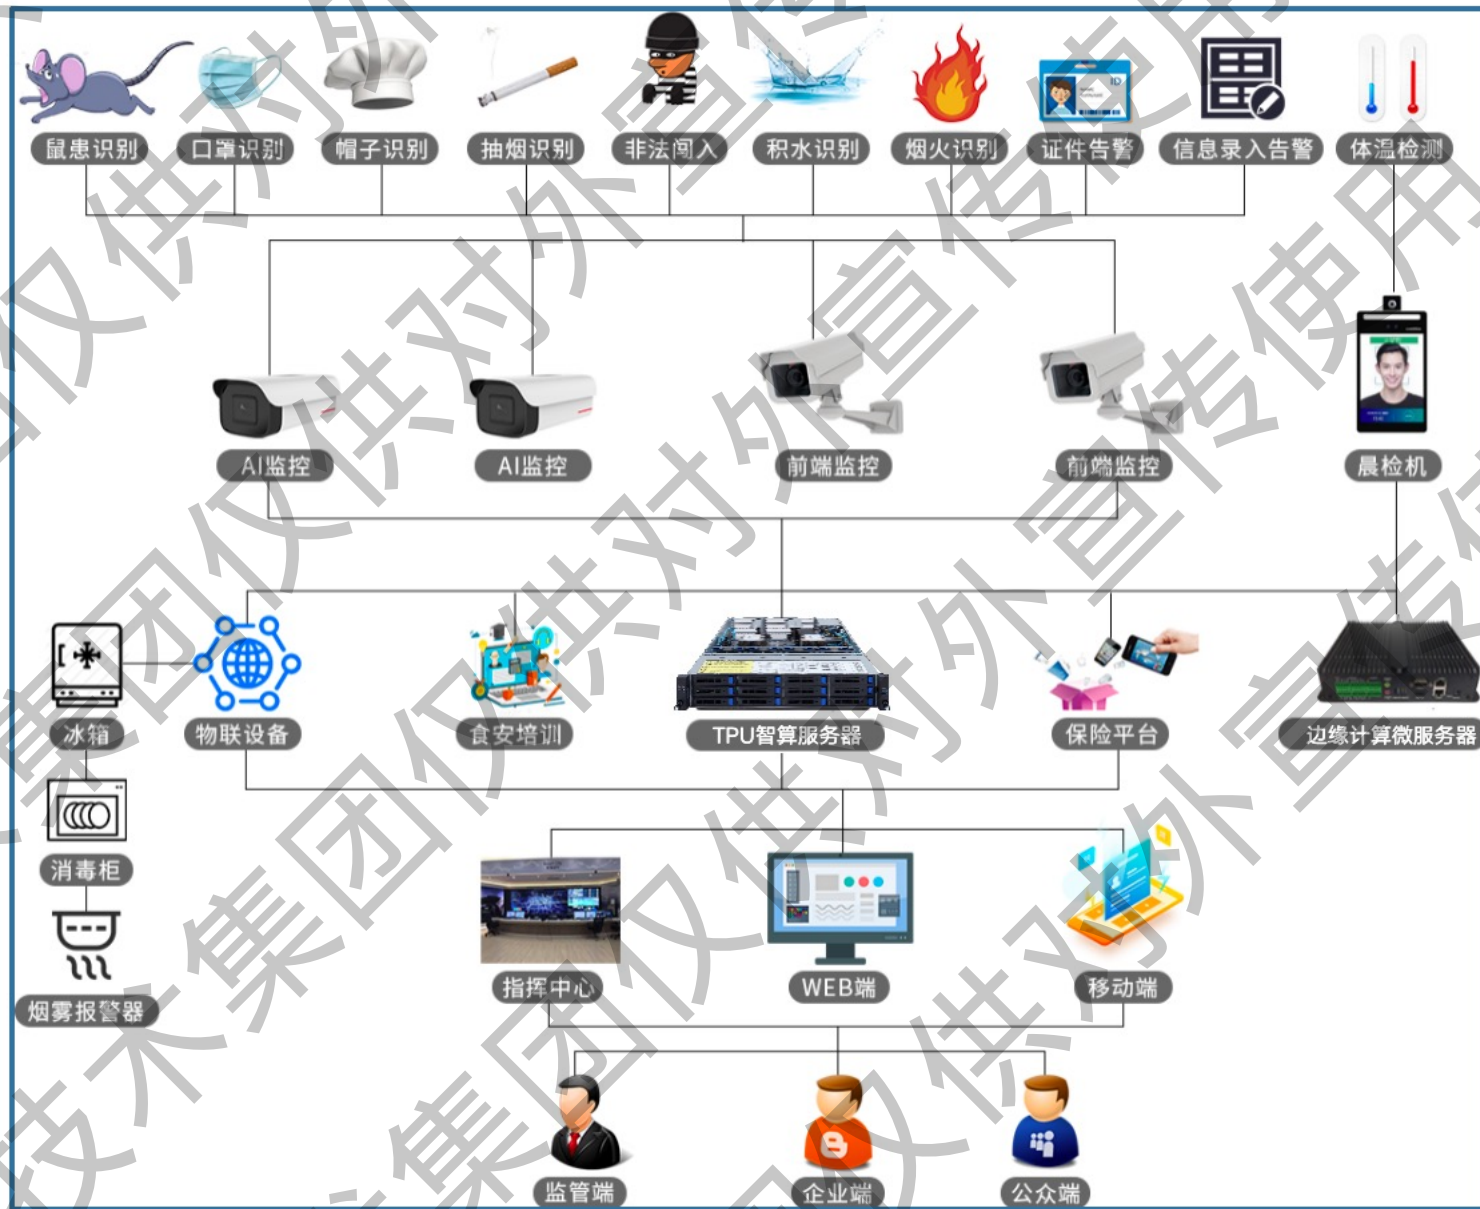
鼠患识别 口罩识别 帽子识别 抽烟识别 非法闯入 积水识别 烟火识别 证件告警 信息录入告警 体温检测

AI监控 AI监控 前端监控 前端监控 晨检机

冰箱 物联设备 食安培训 TPU智算服务器 保险平台 边缘计算微服务器

消毒柜

烟雾报警器

指挥中心 WEB端 移动端

监管端 企业端 公众端

技术集团仅供对外宣传使用
技术集团仅供对外宣传使用
集团仅供对外宣传使用
仅供对外宣传使用